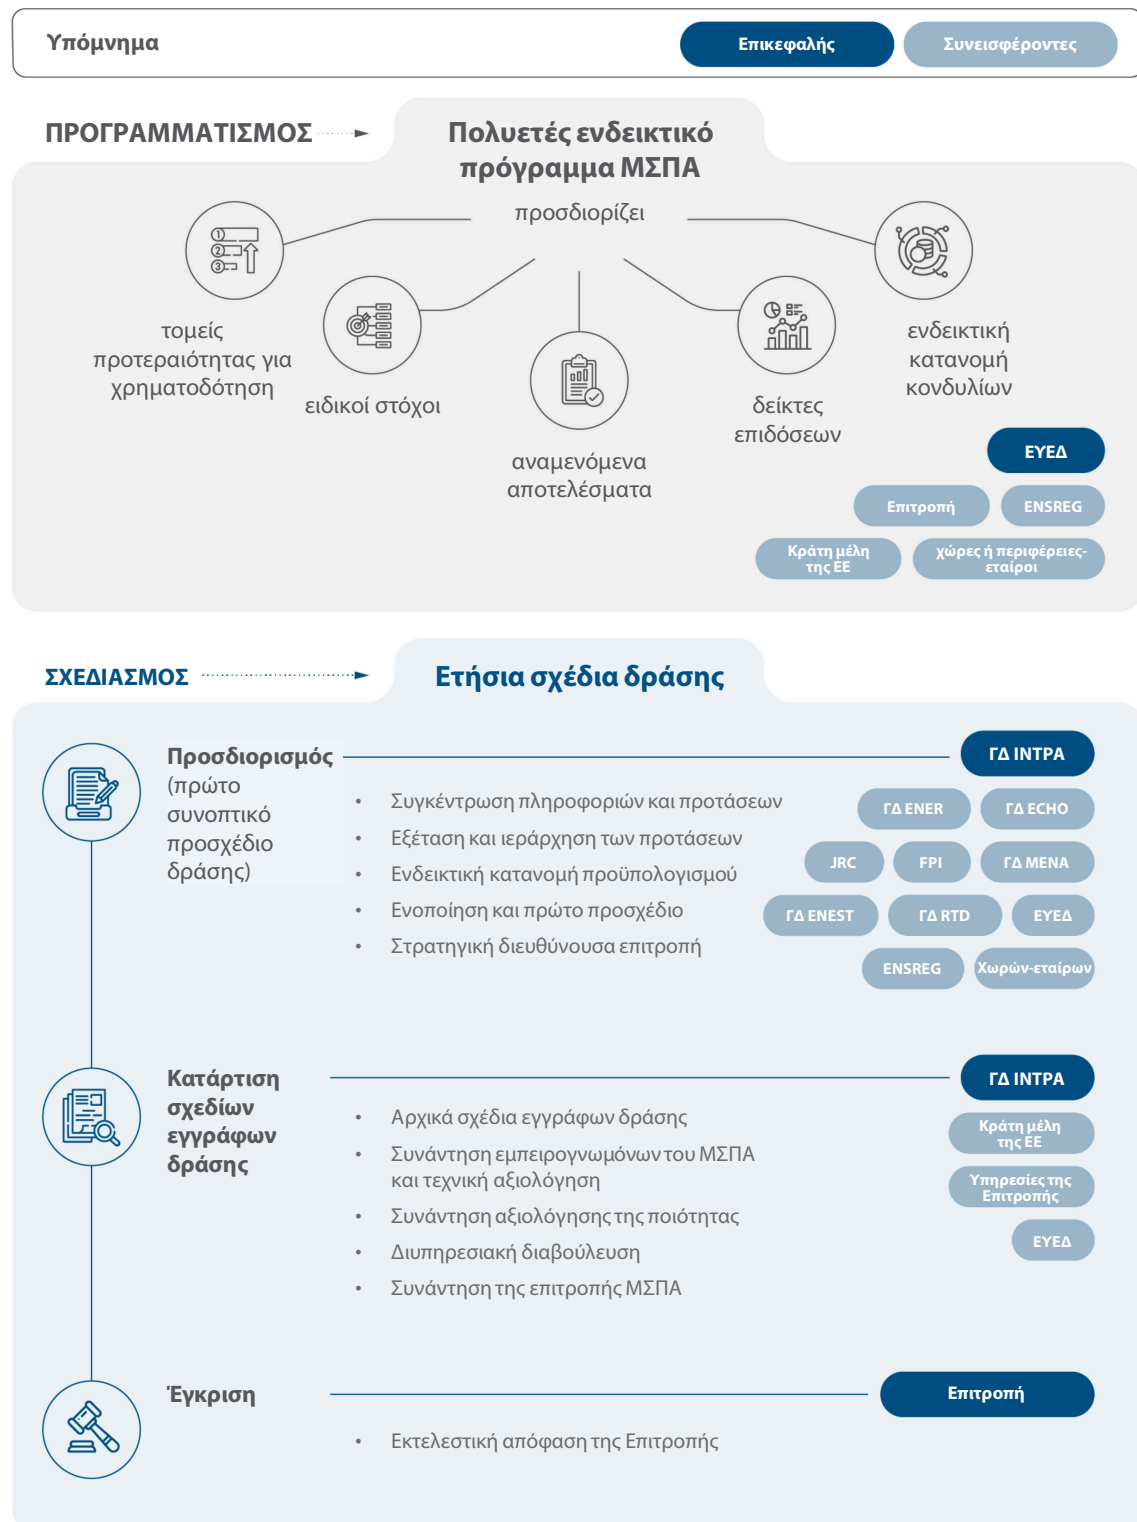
Υπόμνημα

Επικεφαλής

Συνεισφέροντες

ΠΡΟΓΡΑΜΜΑΤΙΣΜΟΣ

Πολυετές ενδεικτικό πρόγραμμα ΜΣΠΑ

προσδιορίζει

τομείς προτεραιότητας για χρηματοδότηση

ειδικοί στόχοι

αναμενόμενα αποτελέσματα

δείκτες επιδόσεων

ενδεικτική κατανομή κονδυλίων

ΕΥΕΔ

Επιτροπή

ENSREG

Κράτη μέλη της ΕΕ

χώρες ή περιφέρειες-εταίροι

ΣΧΕΔΙΑΣΜΟΣ

Ετήσια σχέδια δράσης

Προσδιορισμός (πρώτο συνοπτικό προσχέδιο δράσης)

ΓΔ ΙΝΤΡΑ

• Συγκέντρωση πληροφοριών και προτάσεων
• Εξέταση και ιεράρχηση των προτάσεων
• Ενδεικτική κατανομή προϋπολογισμού
• Ενοποίηση και πρώτο προσχέδιο
• Στρατηγική διευθύνουσα επιτροπή

ΓΔ ENER

ΓΔ ECHO

JRC

FPI

ΓΔ MENA

ΓΔ ENEST

ΓΔ RTD

ΕΥΕΔ

ENSREG

Χωρών-εταίρων

Κατάρτιση σχεδίων εγγράφων δράσης

ΓΔ ΙΝΤΡΑ

• Αρχικά σχέδια εγγράφων δράσης
• Συνάντηση εμπειρογνωμόνων του ΜΣΠΑ και τεχνική αξιολόγηση
• Συνάντηση αξιολόγησης της ποιότητας
• Διυπηρεσιακή διαβούλευση
• Συνάντηση της επιτροπής ΜΣΠΑ

Κράτη μέλη της ΕΕ

Υπηρεσίες της Επιτροπής

ΕΥΕΔ

Έγκριση

Επιτροπή

• Εκτελεστική απόφαση της Επιτροπής